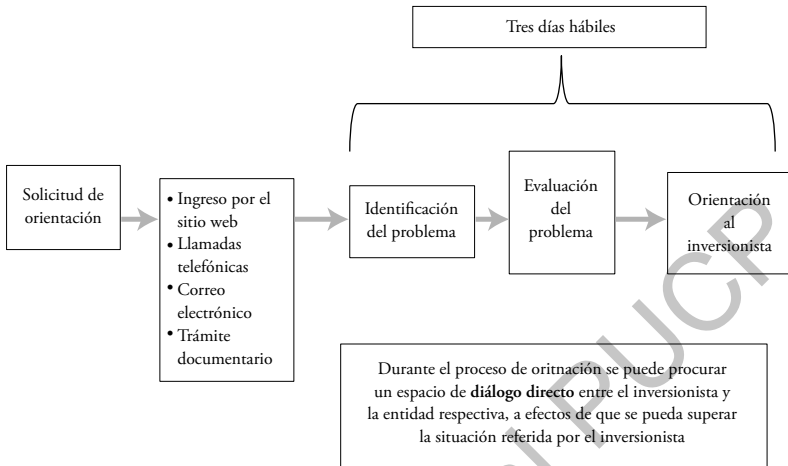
Tres días hábiles

Solicitud de orientación

- Ingreso por el sitio web
- Llamadas telefónicas
- Correo electrónico
- Trámite documentario

Identificación del problema

Evaluación del problema

Orientación al inversionista

Durante el proceso de oritnación se puede procurar un espacio de **diálogo directo** entre el inversionista y la entidad respectiva, a efectos de que se pueda superar la situación referida por el inversionista

PUCP